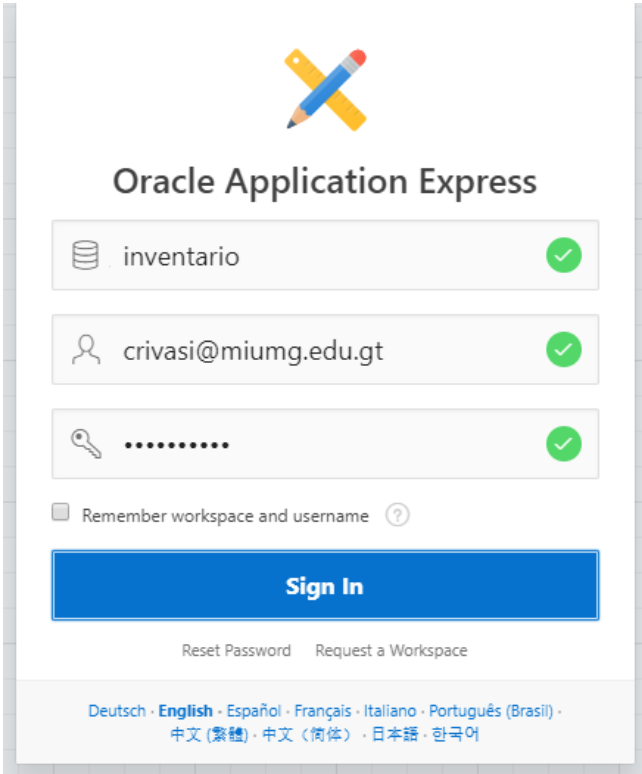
Oracle Application Express

inventario

crivasi@miumg.edu.gt

••••••••••

Remember workspace and username

Sign In

Reset Password Request a Workspace

Deutsch · English · Español · Français · Italiano · Português (Brasil) · 中文 (繁體) · 中文（简体） · 日本語 · 한국어